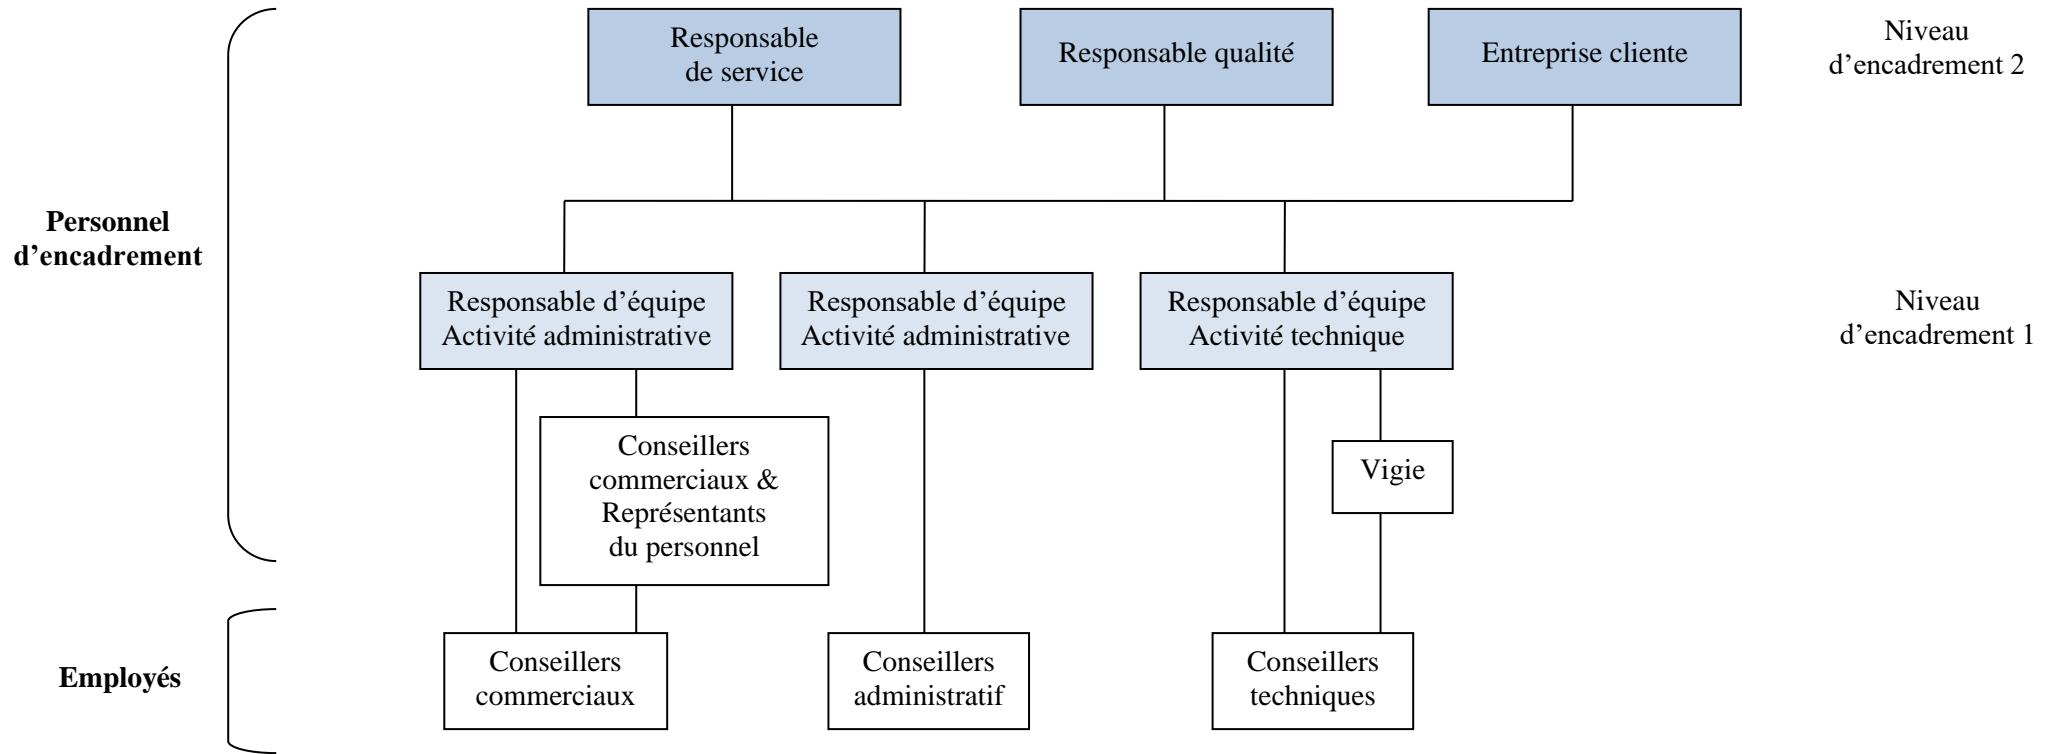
Responsable de service

Responsable qualité

Entreprise cliente

Niveau d'encadrement 2

Personnel d'encadrement

Responsable d'équipe Activité administrative

Responsable d'équipe Activité administrative

Responsable d'équipe Activité technique

Niveau d'encadrement 1

Conseillers commerciaux & Représentants du personnel

Vigie

Employés

Conseillers commerciaux

Conseillers administratif

Conseillers techniques